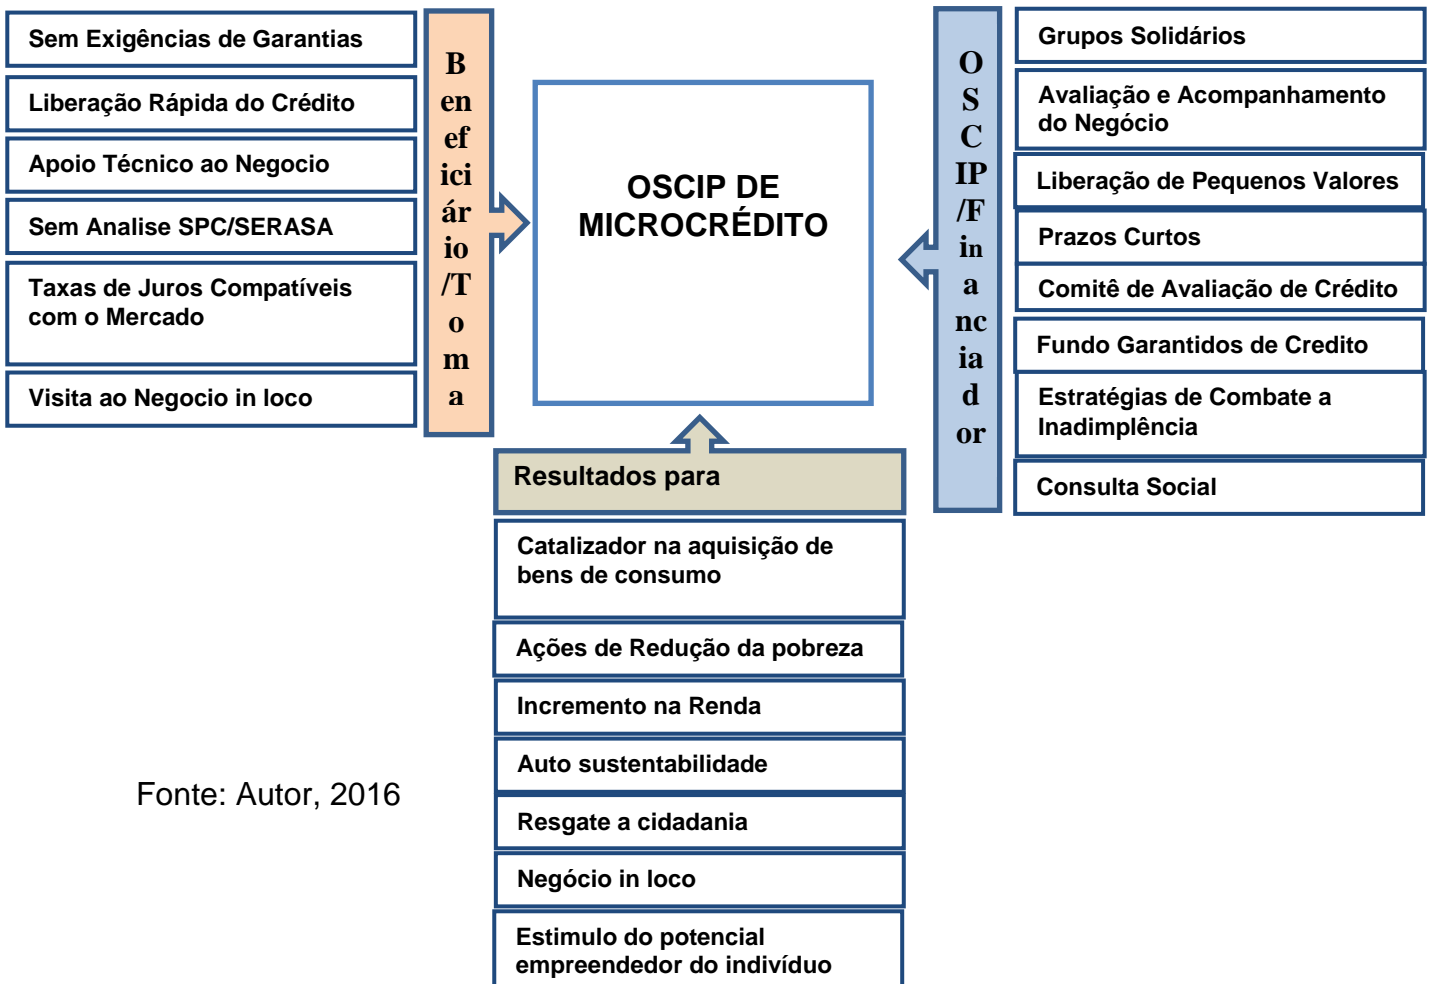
Sem Exigências de Garantias

Liberação Rápida do Crédito

Apoio Técnico ao Negocio

Sem Analise SPC/SERASA

Taxas de Juros Compatíveis com o Mercado

Visita ao Negocio in loco

Beneficiário/Toma

OSCIP DE MICROCRÉDITO

OSCIP/Financiador

Grupos Solidários

Avaliação e Acompanhamento do Negócio

Liberação de Pequenos Valores

Prazos Curtos

Comitê de Avaliação de Crédito

Fundo Garantidos de Credito

Estratégias de Combate a Inadimplência

Consulta Social

Resultados para

Catalizador na aquisição de bens de consumo

Ações de Redução da pobreza

Incremento na Renda

Auto sustentabilidade

Resgate a cidadania

Negócio in loco

Estimulo do potencial empreendedor do indivíduo

Fonte: Autor, 2016